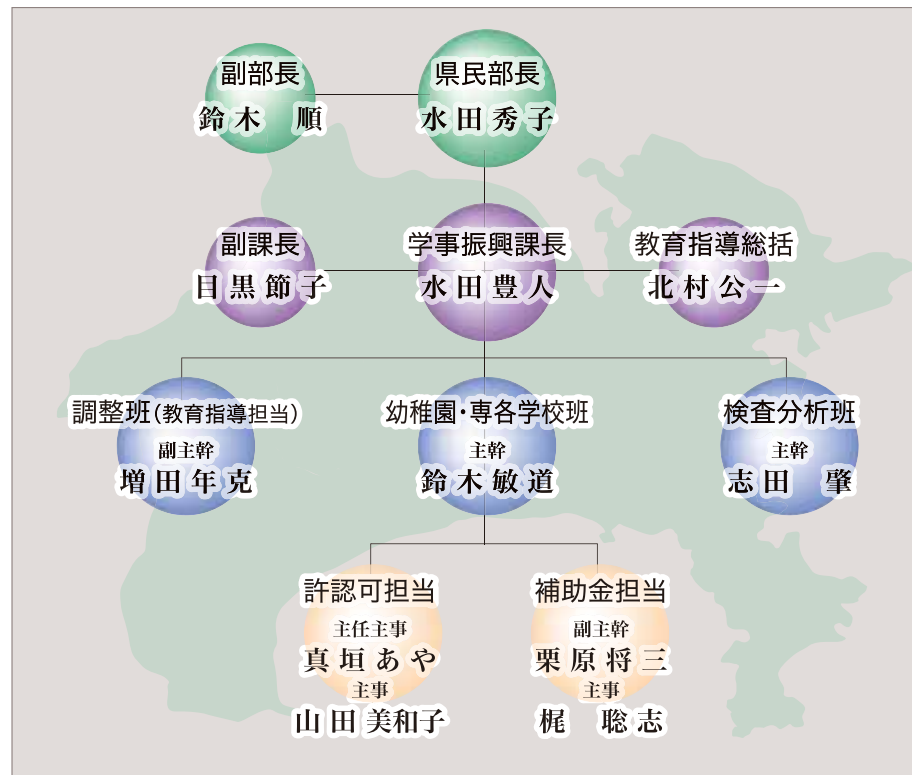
副部長
鈴木　順

県民部長
水田秀子

副課長
目黒節子

学事振興課長
水田豊人

教育指導総括
北村公一

調整班(教育指導担当)
副主幹
増田年克

幼稚園・専各学校班
主幹
鈴木敏道

検査分析班
主幹
志田　肇

許認可担当
主任主事
真垣あや
主事
山田美和子

補助金担当
副主幹
栗原将三
主事
梶　聡志